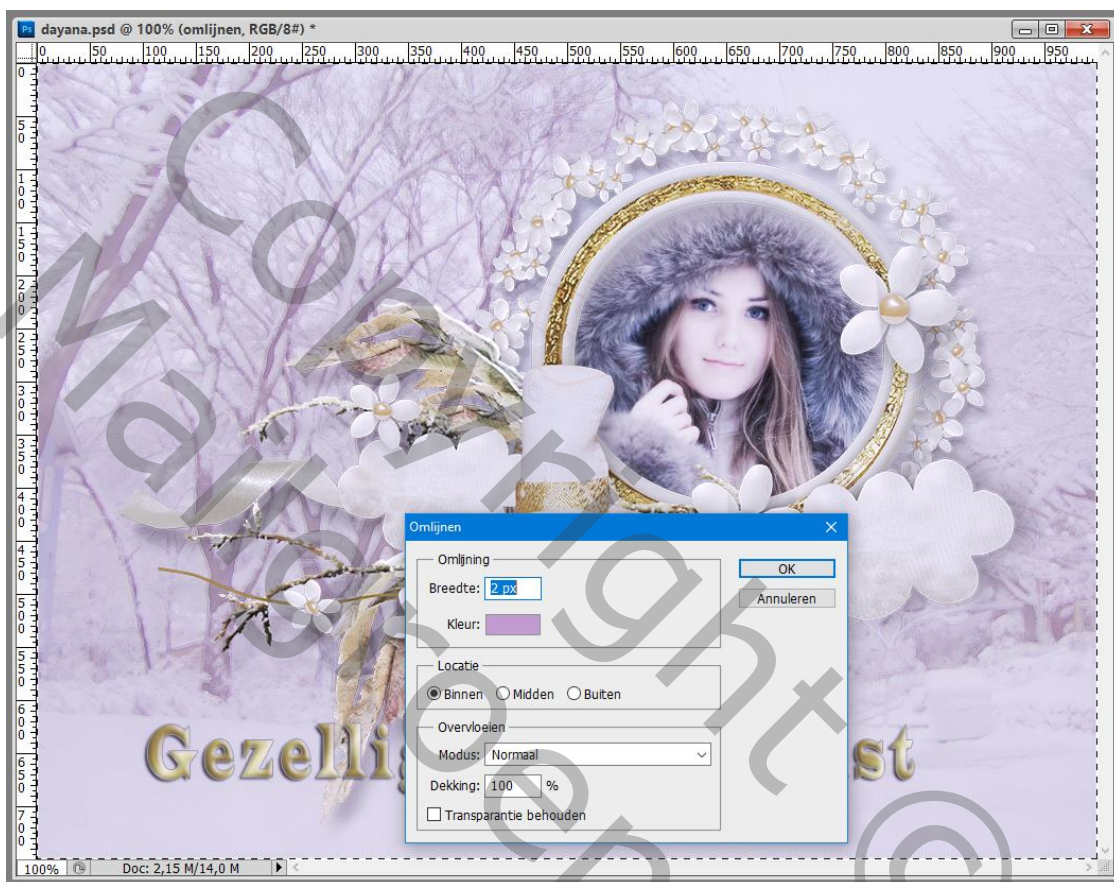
dayana.psd @ 100% (omlijnen, RGB/8#) *

0 50 100 150 200 250 300 350 400 450 500 550 600 650 700 750 800 850 900 950

0 50 100 150 200 250 300 350 400 450 500 550 600 650 700

Copyright Marie-José ©

Gezellig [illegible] st

Omlijnen

Omlijning
Breedte: 2 px
Kleur:

OK
Annuleren

Locatie
Binnen Midden Buiten

Overvloeien
Modus: Normaal
Dekking: 100 %
Transparantie behouden

100% Doc: 2,15 M/14,0 M